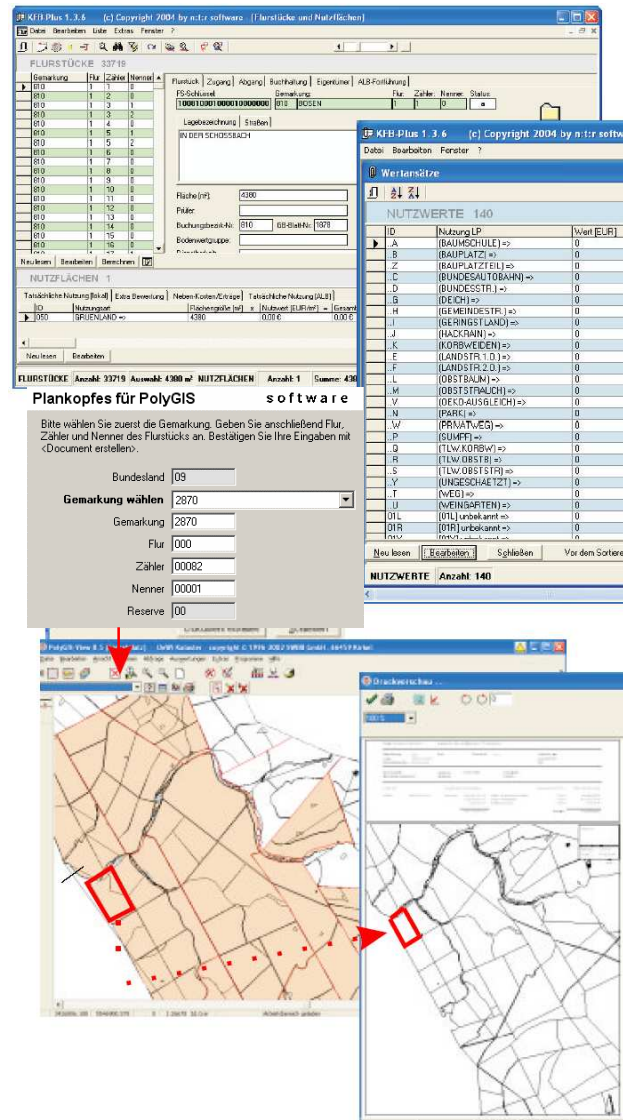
KFB-Plus 1.3.6 (c) Copyright 2004 by n:t:r software [Flurstücke und Nutzflächen]

Datei Bearbeiten Liste Extras Fenster ?

FLURSTÜCKE 33719

| Gemarkung | Flur | Zähler | Nenner |
|---|---|---|---|
| 810 | 1 | 1 | 0 |
| 810 | 1 | 2 | 0 |
| 810 | 1 | 3 | 1 |
| 810 | 1 | 3 | 2 |
| 810 | 1 | 4 | 0 |
| 810 | 1 | 5 | 1 |
| 810 | 1 | 5 | 2 |
| 810 | 1 | 6 | 0 |
| 810 | 1 | 7 | 0 |
| 810 | 1 | 8 | 0 |
| 810 | 1 | 9 | 0 |
| 810 | 1 | 10 | 0 |
| 810 | 1 | 11 | 0 |
| 810 | 1 | 12 | 0 |
| 810 | 1 | 13 | 0 |
| 810 | 1 | 14 | 0 |
| 810 | 1 | 15 | 0 |
| 810 | 1 | 16 | 0 |

Neu lesen Bearbeiten Berechnen

Flurstück Zugang Abgang Buchhaltung Eigentümer ALB-Fortführung

FS-Schlüssel 10081000100001000000 Gemarkung 810 BOSEN Flur 1 Zähler 1 Nenner 0 Status

Lagebezeichnung Straßen

IN DER SCHOSSBACH

Fläche (m²) 4380
Prüfer
Buchungsbezir-Nr. 810 GB-Blatt-Nr. 1878
Bodenwertgruppe

NUTZFLÄCHEN 1

Tatsächliche Nutzung (lokal) Extra Bewertung Neben-Kosten/Erträge Tatsächliche Nutzung (ALB)

| ID | Nutzungsart | Flächengröße [m²] | Nutzwert [EUR/m²] | Gesamt |
|---|---|---|---|---|
| 050 | GRÜNLAND => | 4380 | 0,00 € | 0,00 € |

Neu lesen Bearbeiten

FLURSTÜCKE Anzahl: 33719 Auswahl: 4300 m² NUTZFLÄCHEN Anzahl: 1 Summe: 438

KFB-Plus 1.3.6 (c) Copyright 2004 by n:t:r softw

Datei Bearbeiten Fenster ?

Wertansätze

NUTZWERTE 140

| ID | Nutzung LP | Wert [EUR] |
|---|---|---|
| .A | (BAUMSCHULE) => | 0 |
| .B | (BAUPLATZ) => | 0 |
| .Z | (BAUPLATZTEIL) => | 0 |
| .C | (BUNDESAUTOBAHN) => | 0 |
| .D | (BUNDESSTR.) => | 0 |
| .G | (DEICH) => | 0 |
| .H | (GEMEINDESTR.) => | 0 |
| .I | (GERINGSTLAND) => | 0 |
| .J | (HACKRAIN) => | 0 |
| .K | (KORBWEIDEN) => | 0 |
| .E | (LANDSTR.1.O.) => | 0 |
| .F | (LANDSTR.2.O.) => | 0 |
| .L | (OBSTBAUM) => | 0 |
| .M | (OBSTSTRAUCH) => | 0 |
| .V | (OEKO-AUSGLEICH) => | 0 |
| .N | (PARK) => | 0 |
| .W | (PRIVATWEG) => | 0 |
| .P | (SUMPF) => | 0 |
| .Q | (TLW.KORBW) => | 0 |
| .R | (TLW.OBSTB) => | 0 |
| .S | (TLW.OBSTSTR) => | 0 |
| .Y | (UNGESCHAETZT) => | 0 |
| .T | (WEG) => | 0 |
| .U | (WEINGARTEN) => | 0 |
| 01L | [01L] unbekannt => | 0 |
| 01R | [01R] unbekannt => | 0 |

Neu lesen Bearbeiten Schließen Vor dem Sortiere

NUTZWERTE Anzahl: 140

Plankopfes für PolyGIS software

Bitte wählen Sie zuerst die Gemarkung. Geben Sie anschließend Flur, Zähler und Nenner des Flurstücks an. Bestätigen Sie Ihre Eingaben mit <Document erstellen>.

Bundesland 09
Gemarkung wählen 2870
Gemarkung 2870
Flur 000
Zähler 00082
Nenner 00001
Reserve 00

PolyGIS View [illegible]

Druckvorschau ...